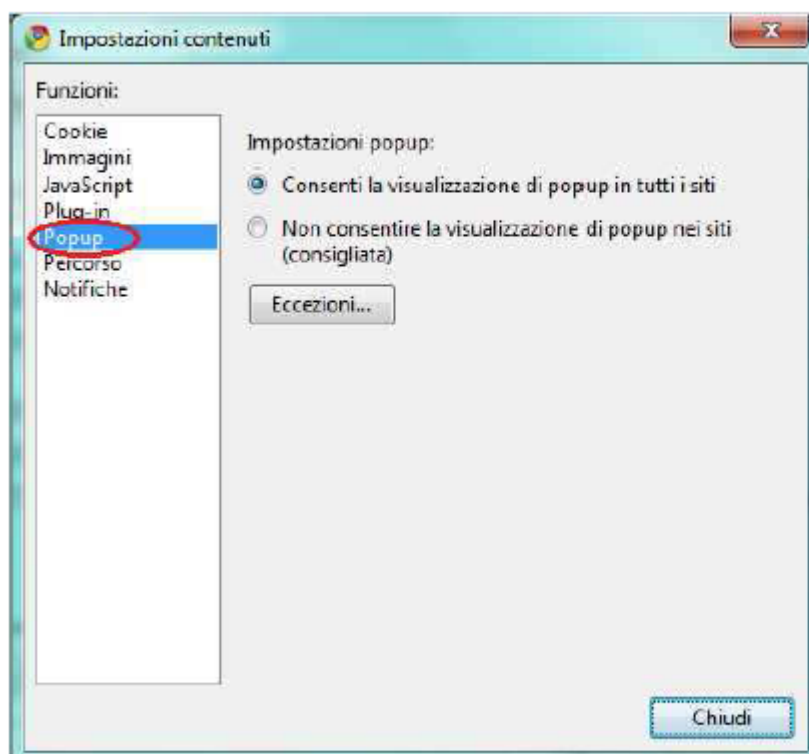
Impostazioni contenuti

Funzioni:

Cookie
Immagini
JavaScript
Plug-in
Popup
Percorso
Notifiche

Impostazioni popup:

Consenti la visualizzazione di popup in tutti i siti

Non consentire la visualizzazione di popup nei siti (consigliata)

Eccezioni...

Chiudi